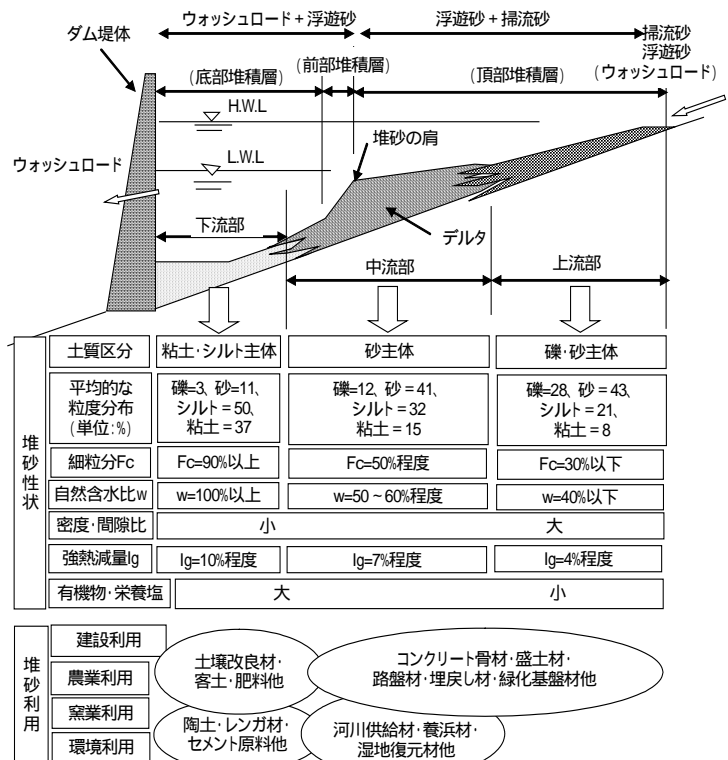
ダム堤体

ウォッシュロード＋浮遊砂

浮遊砂＋掃流砂

掃流砂
浮遊砂
（ウォッシュロード）

（底部堆積層）

（前部堆積層）

（頂部堆積層）

H.W.L

L.W.L

堆砂の肩

ウォッシュロード

デルタ

下流部

中流部

上流部

| 堆砂性状 | 土質区分 | 粘土・シルト主体 | 砂主体 | 礫・砂主体 |
|---|---|---|---|---|
| | 平均的な粒度分布（単位:%） | 礫=3、砂=11、シルト=50、粘土=37 | 礫=12、砂=41、シルト=32、粘土=15 | 礫=28、砂=43、シルト=21、粘土=8 |
| | 細粒分Fc | Fc=90%以上 | Fc=50%程度 | Fc=30%以下 |
| | 自然含水比w | w=100%以上 | w=50～60%程度 | w=40%以下 |
| | 密度・間隙比 | 小 | | 大 |
| | 強熱減量Ig | Ig=10%程度 | Ig=7%程度 | Ig=4%程度 |
| | 有機物・栄養塩 | 大 | | 小 |

堆砂利用

建設利用

農業利用

窯業利用

環境利用

土壌改良材・
客土・肥料他

コンクリート骨材・盛土材・
路盤材・埋戻し材・緑化基盤材他

陶土・レンガ材・
セメント原料他

河川供給材・養浜材・
湿地復元材他